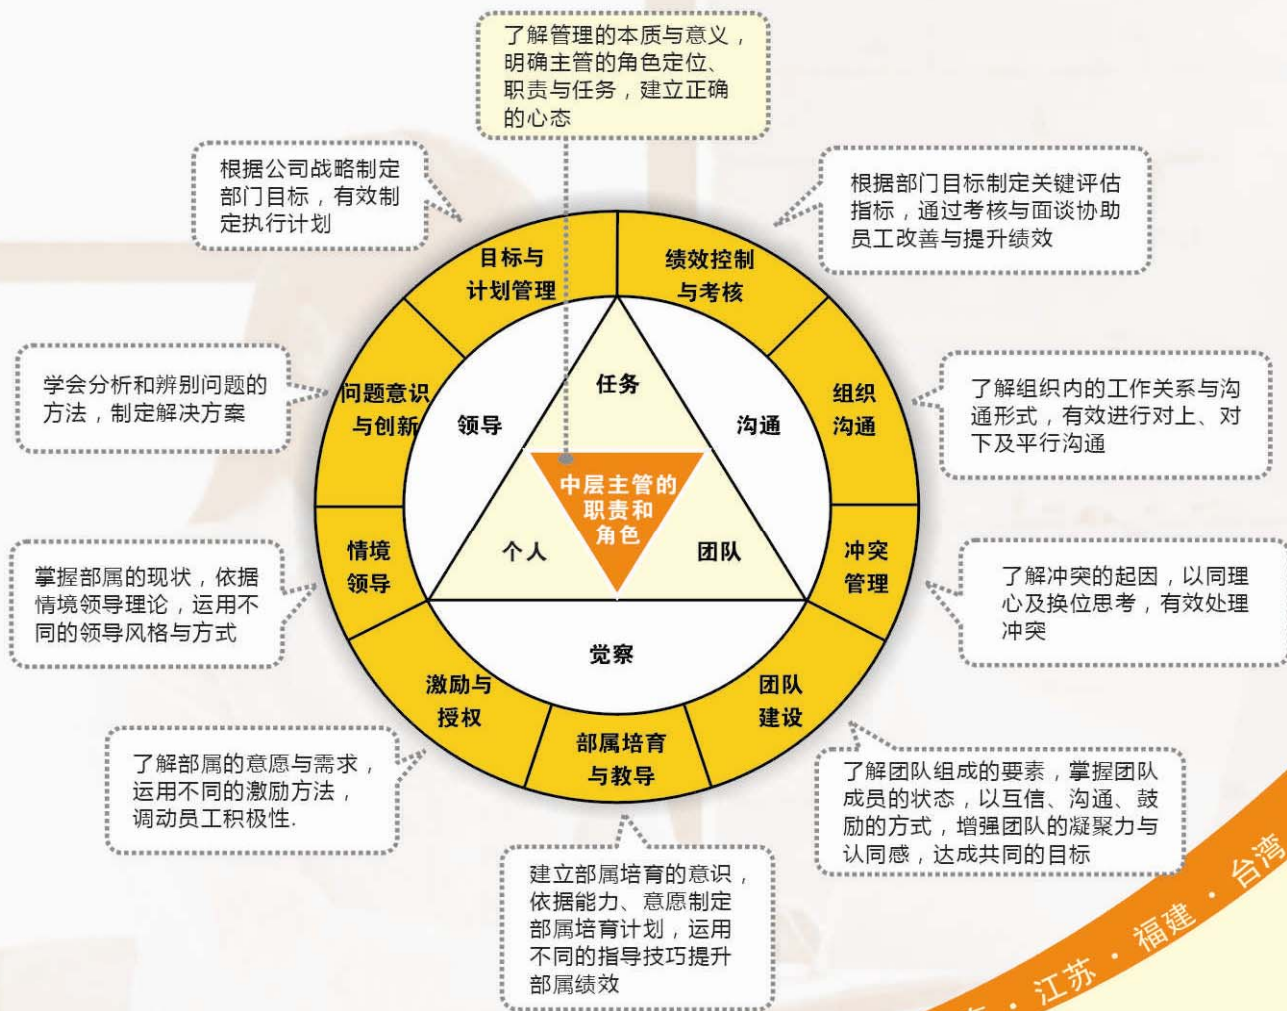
了解管理的本质与意义，明确主管的角色定位、职责与任务，建立正确的心态

根据公司战略制定部门目标，有效制定执行计划

根据部门目标制定关键评估指标，通过考核与面谈协助员工改善与提升绩效

目标与计划管理

绩效控制与考核

学会分析和辨别问题的方法，制定解决方案

问题意识与创新

任务

领导

沟通

组织沟通

了解组织内的工作关系与沟通形式，有效进行对上、对下及平行沟通

中层主管的职责和角色

个人

团队

情境领导

冲突管理

掌握部属的现状，依据情境领导理论，运用不同的领导风格与方式

了解冲突的起因，以同理心及换位思考，有效处理冲突

觉察

激励与授权

团队建设

部属培育与教导

了解部属的意愿与需求，运用不同的激励方法，调动员工积极性.

了解团队组成的要素，掌握团队成员的状态，以互信、沟通、鼓励的方式，增强团队的凝聚力与认同感，达成共同的目标

建立部属培育的意识，依据能力、意愿制定部属培育计划，运用不同的指导技巧提升部属绩效

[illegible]・江苏・福建・台湾